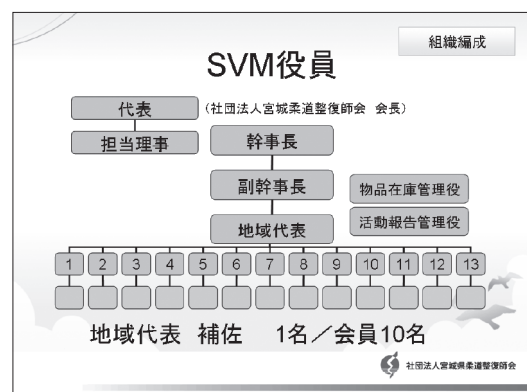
組織編成

SVM役員

代表 （社団法人宮城柔道整復師会 会長）

担当理事

幹事長

副幹事長

物品在庫管理役

活動報告管理役

地域代表

1 2 3 4 5 6 7 8 9 10 11 12 13

地域代表 補佐 1名／会員10名

社団法人宮城県柔道整復師会